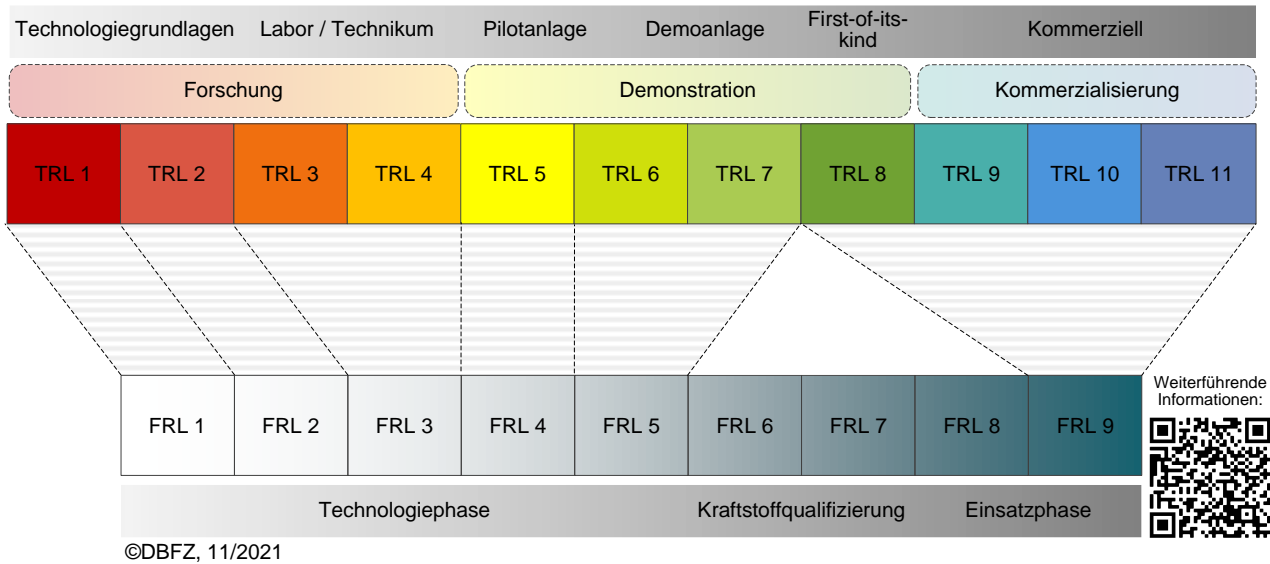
Technologiegrundlagen Labor / Technikum Pilotanlage Demoanlage First-of-its-kind Kommerziell

Forschung Demonstration Kommerzialisierung

| TRL 1 | TRL 2 | TRL 3 | TRL 4 | TRL 5 | TRL 6 | TRL 7 | TRL 8 | TRL 9 | TRL 10 | TRL 11 |
|---|---|---|---|---|---|---|---|---|---|---|

| FRL 1 | FRL 2 | FRL 3 | FRL 4 | FRL 5 | FRL 6 | FRL 7 | FRL 8 | FRL 9 |
|---|---|---|---|---|---|---|---|---|

Weiterführende Informationen:

Technologiephase Kraftstoffqualifizierung Einsatzphase

©DBFZ, 11/2021